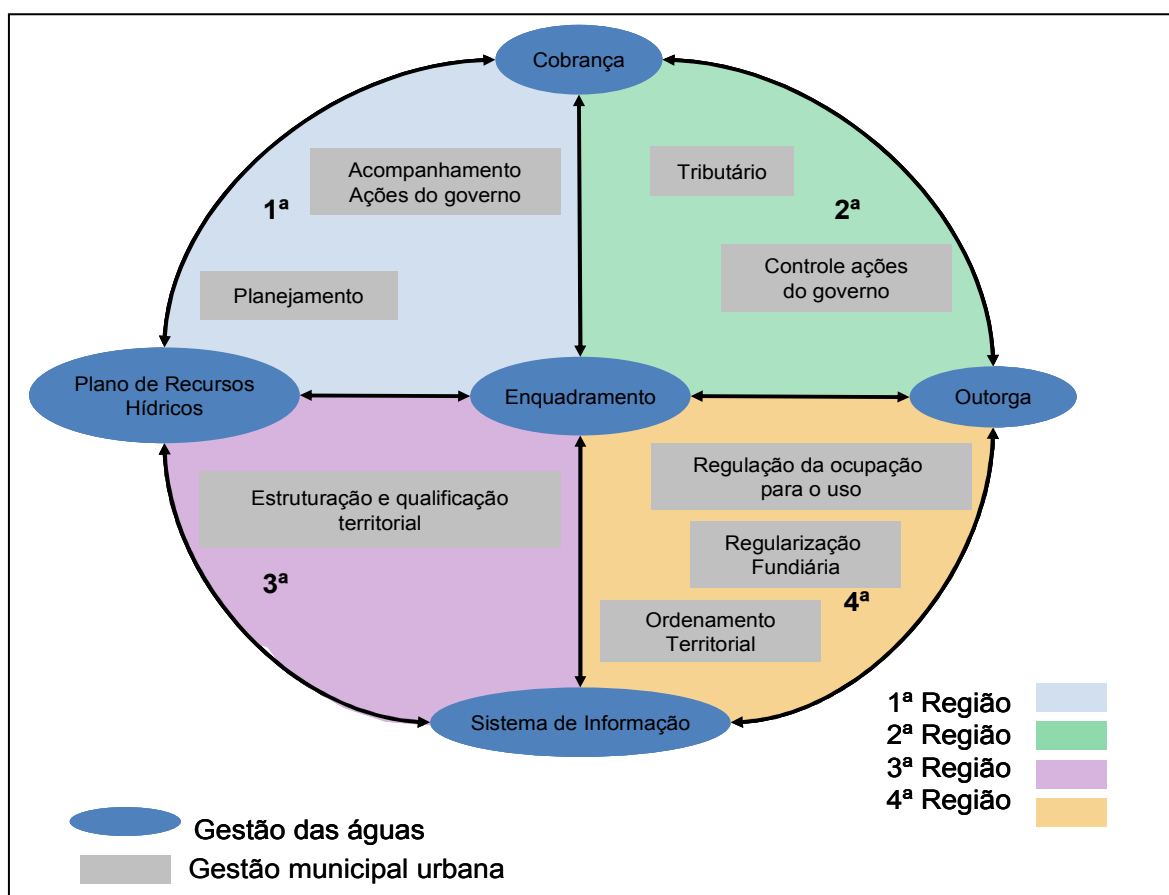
Cobrança

Acompanhamento
Ações do governo

Tributário

1ª

2ª

Controle ações do governo

Planejamento

Plano de Recursos Hídricos

Enquadramento

Outorga

Regulação da ocupação para o uso

Estruturação e qualificação territorial

Regularização Fundiária

3ª

4ª

Ordenamento Territorial

Sistema de Informação

1ª Região
2ª Região
3ª Região
4ª Região

Gestão das águas
Gestão municipal urbana